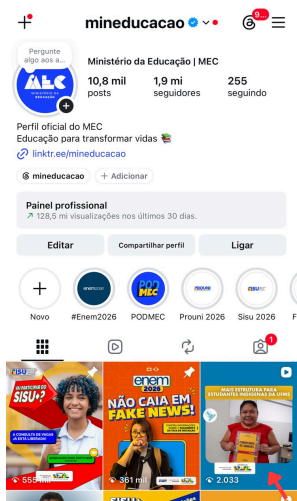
+ mineducacao 9+

Pergunte algo aos a...

MEC MINISTÉRIO DA EDUCAÇÃO

Ministério da Educação | MEC

10,8 mil posts

1,9 mi seguidores

255 seguindo

Perfil oficial do MEC
Educação para transformar vidas 📚

linktr.ee/mineducacao

mineducacao

+ Adicionar

Painel profissional
128,5 mi visualizações nos últimos 30 dias.

Editar

Compartilhar perfil

Ligar

Novo

#Enem2026

PODMEC

Prouni 2026

Sisu 2026

1

SISU 2026

VAI PARTICIPAR DO SISU?

enem

NÃO CAIA EM FAKE NEWS!

MAIS ESTRUTURA PARA ESTUDANTES INDÍGENAS DA UFMS

555 mil

361 mil

2.033